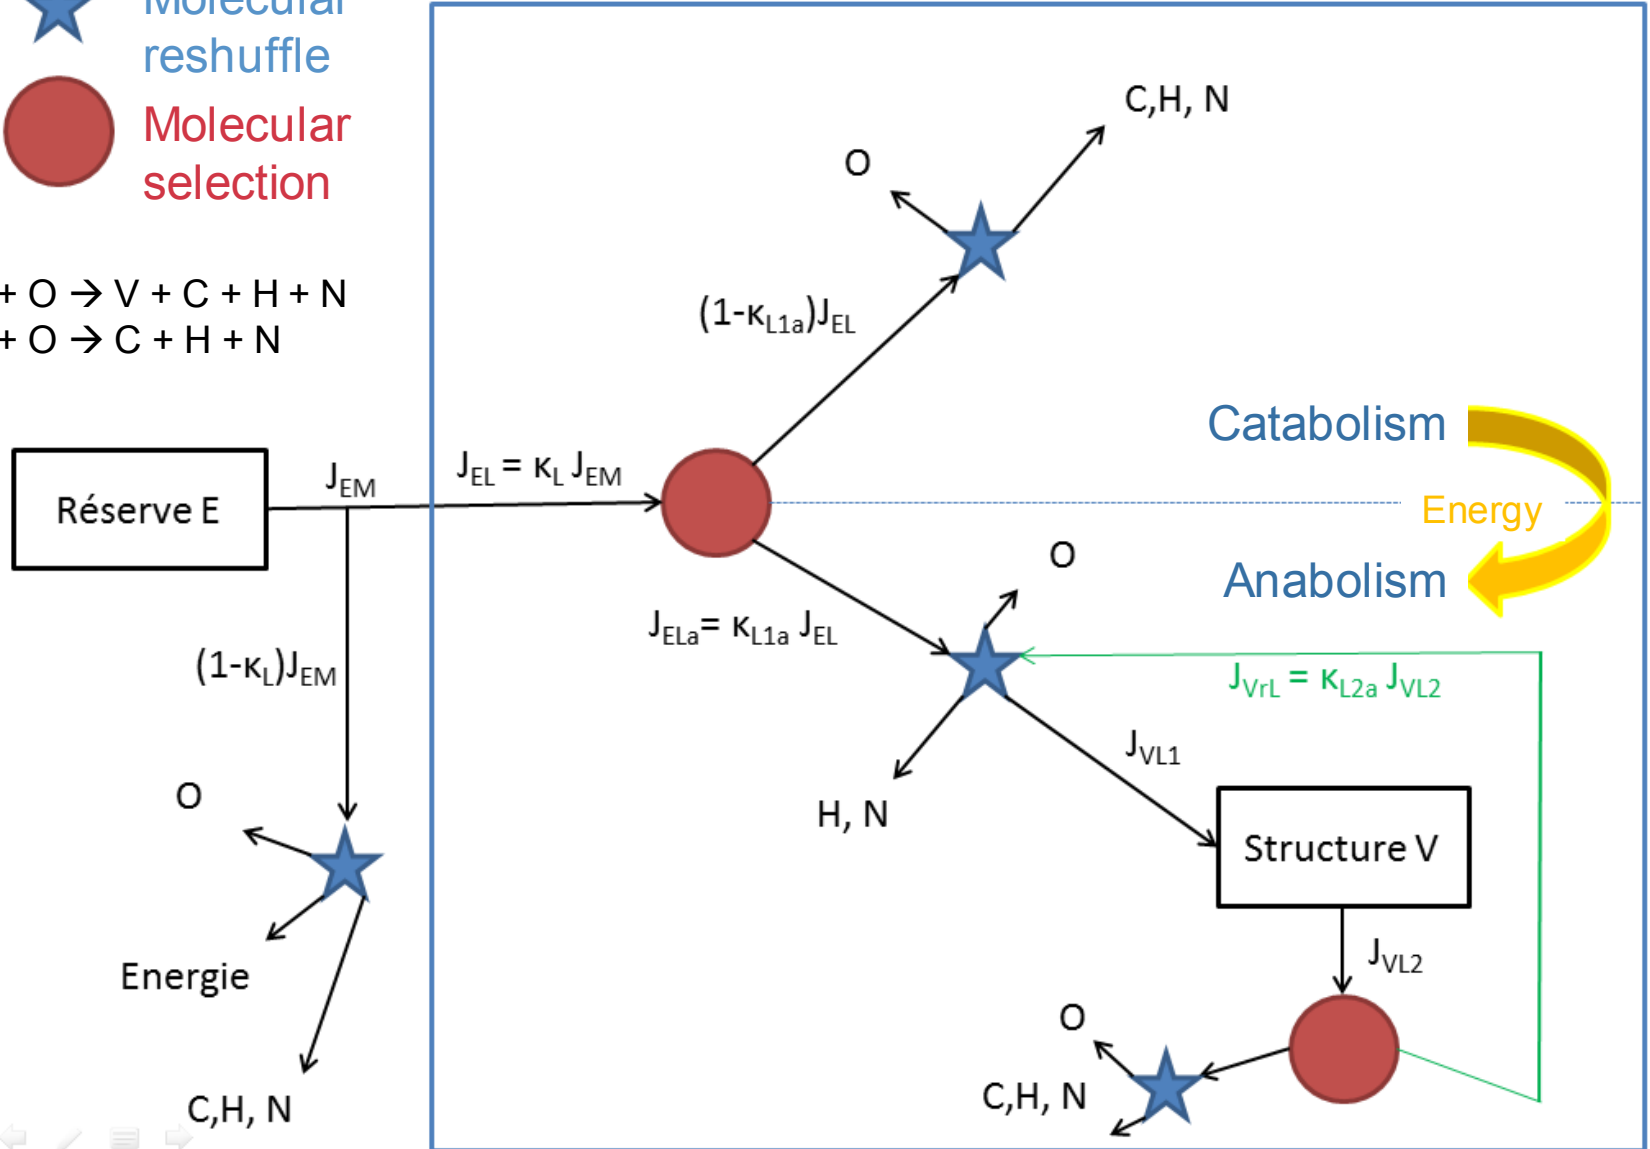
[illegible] reshuffle

Molecular selection

+ O → V + C + H + N
+ O → C + H + N

C,H, N

O

$(1-\kappa_{L1a})J_{EL}$

Catabolism

Energy

Anabolism

Réserve E

$J_{EM}$

$J_{EL} = \kappa_L J_{EM}$

O

$J_{ELa} = \kappa_{L1a} J_{EL}$

$(1-\kappa_L)J_{EM}$

$J_{VrL} = \kappa_{L2a} J_{VL2}$

$J_{VL1}$

H, N

O

Structure V

Energie

$J_{VL2}$

O

C,H, N

C,H, N